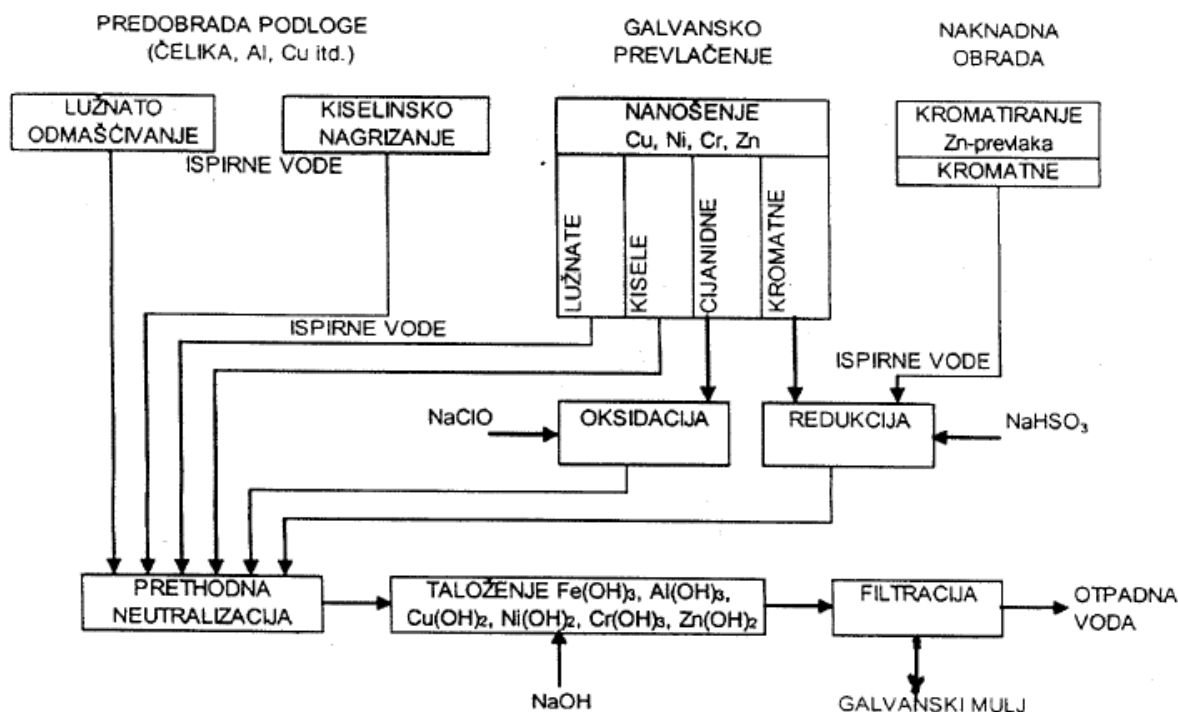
PREDOBRADA PODLOGE
(ČELIKA, Al, Cu itd.)

GALVANSKO
PREVLAČENJE

NAKNADNA
OBRADA

LUŽNATO
ODMAŠĆIVANJE

KISELINSKO
NAGRIZANJE

ISPIRNE VODE

NANOŠENJE
Cu, Ni, Cr, Zn

LUŽNATE

KISELE

CIJANIDNE

KROMATNE

KROMATIRANJE
Zn-prevlaka

KROMATNE

ISPIRNE VODE

ISPIRNE VODE

NaClO

OKSIDACIJA

REDUKCIJA

$NaHSO_3$

PRETHODNA
NEUTRALIZACIJA

TALOŽENJE $Fe(OH)_3$, $Al(OH)_3$,
$Cu(OH)_2$, $Ni(OH)_2$, $Cr(OH)_3$, $Zn(OH)_2$

FILTRACIJA

OTPADNA
VODA

NaOH

GALVANSKI MULJ